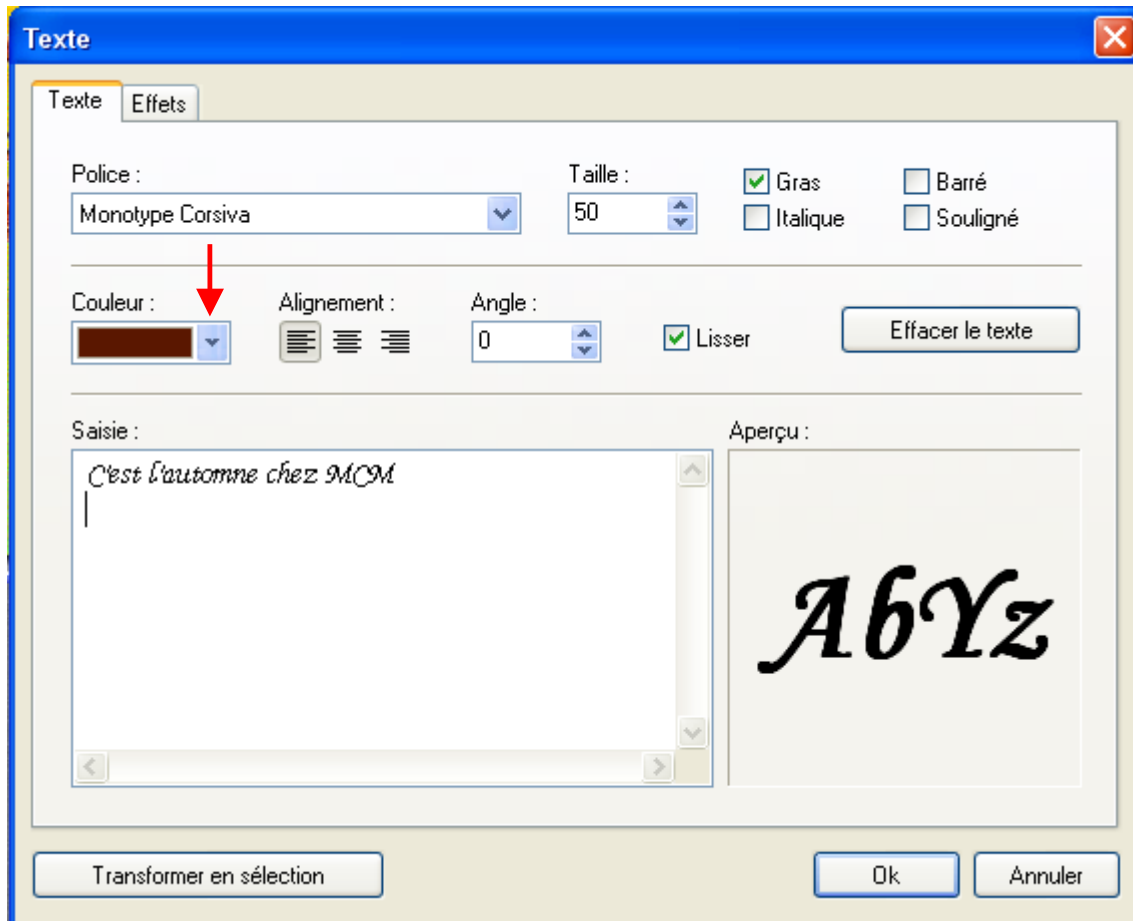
Texte

Texte
Effets

Police :
Monotype Corsiva

Taille :
50

Gras
Italique
Barré
Souligné

Couleur :

Alignement :

Angle :
0

Lisser

Effacer le texte

Saisie :
C'est l'automne chez MCM

Aperçu :
AbYz

Transformer en sélection

Ok
Annuler